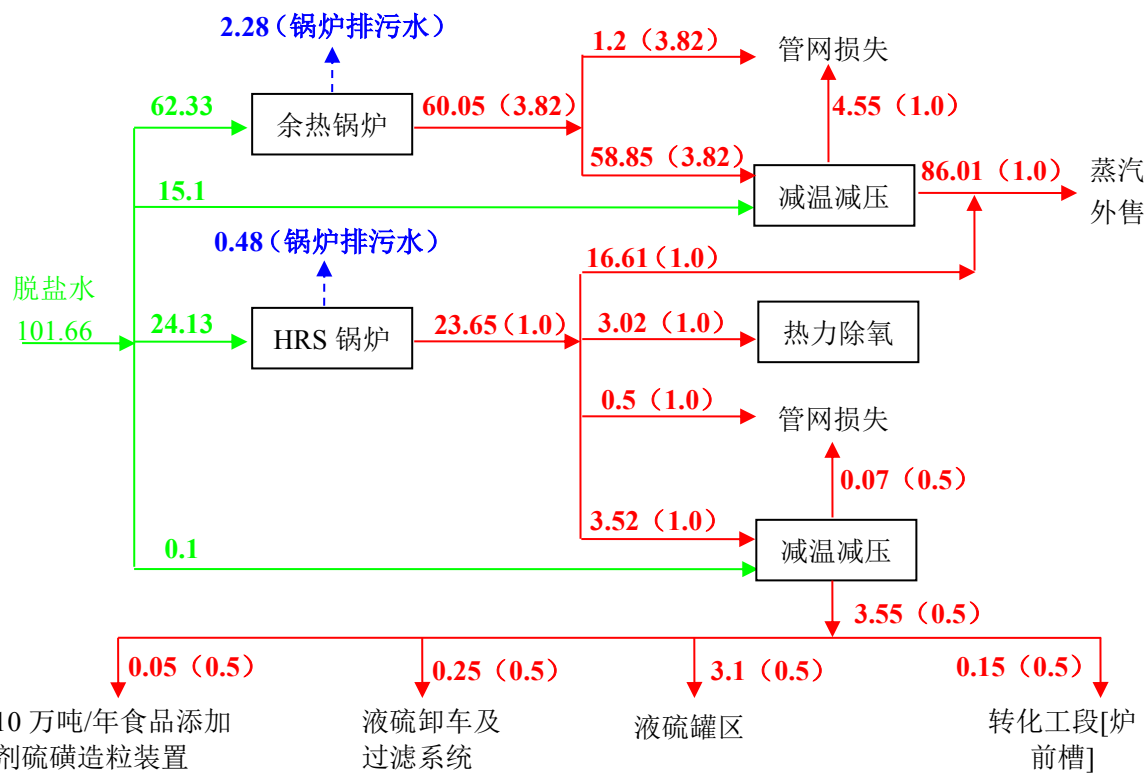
2.28（锅炉排污水）

1.2（3.82）

管网损失

62.33

余热锅炉

60.05（3.82）

4.55（1.0）

58.85（3.82）

86.01（1.0）

蒸汽外售

15.1

减温减压

0.48（锅炉排污水）

16.61（1.0）

脱盐水

101.66

24.13

HRS 锅炉

23.65（1.0）

3.02（1.0）

热力除氧

0.5（1.0）

管网损失

0.07（0.5）

3.52（1.0）

0.1

减温减压

3.55（0.5）

0.05（0.5）

0.25（0.5）

3.1（0.5）

0.15（0.5）

10 万吨/年食品添加剂硫磺造粒装置

液硫卸车及过滤系统

液硫罐区

转化工段[炉前槽]